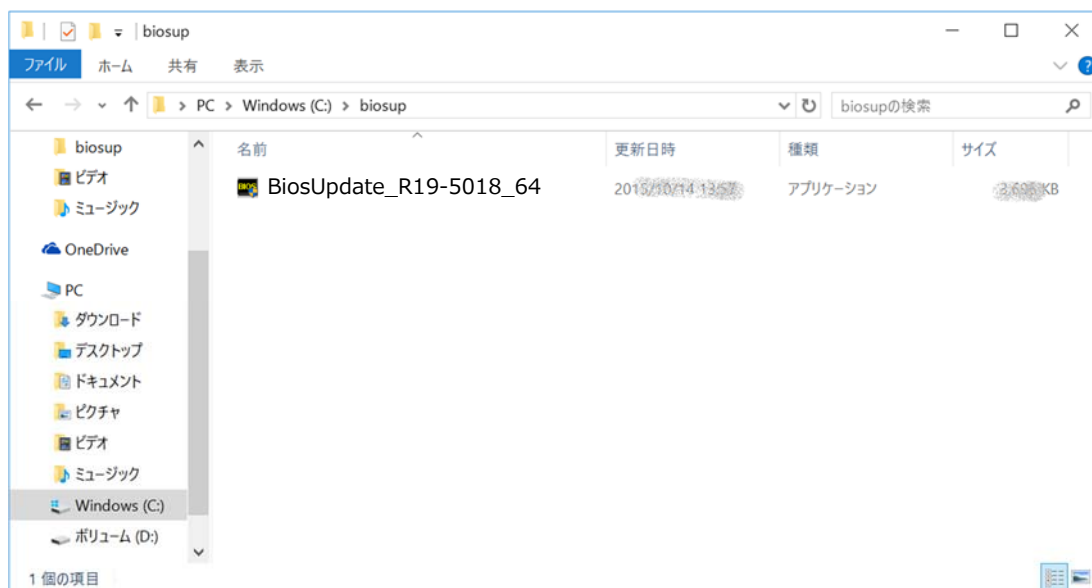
biosup

ファイル ホーム 共有 表示

PC > Windows (C:) > biosup

biosupの検索

biosup
ビデオ
ミュージック
OneDrive
PC
ダウンロード
デスクトップ
ドキュメント
ピクチャ
ビデオ
ミュージック
Windows (C:)
ボリューム (D:)

| 名前 | 更新日時 | 種類 | サイズ |
|---|---|---|---|
| BiosUpdate_R19-5018_64 | 2015/10/14 13:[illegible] | アプリケーション | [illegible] KB |

1 個の項目